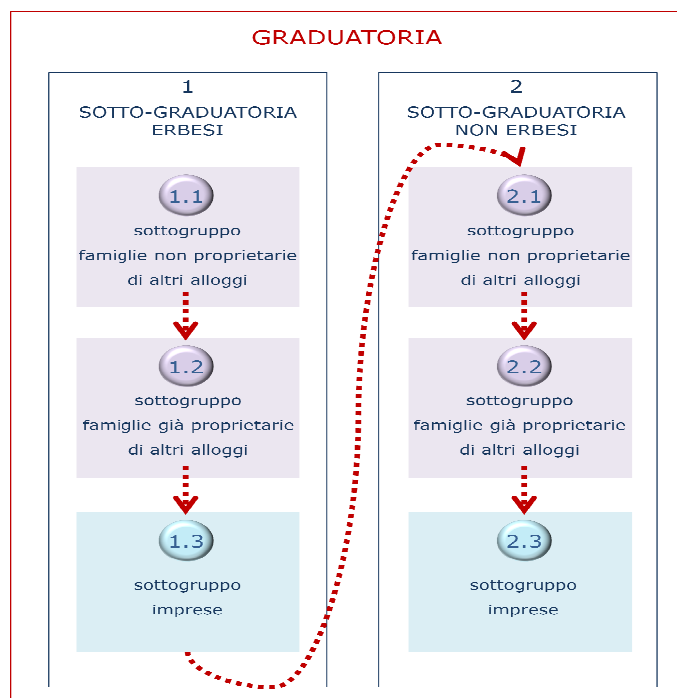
GRADUATORIA

1
SOTTO-GRADUATORIA
ERBESI

1.1
sottogruppo
famiglie non proprietarie
di altri alloggi

1.2
sottogruppo
famiglie già proprietarie
di altri alloggi

1.3
sottogruppo
imprese

2
SOTTO-GRADUATORIA
NON ERBESI

2.1
sottogruppo
famiglie non proprietarie
di altri alloggi

2.2
sottogruppo
famiglie già proprietarie
di altri alloggi

2.3
sottogruppo
imprese